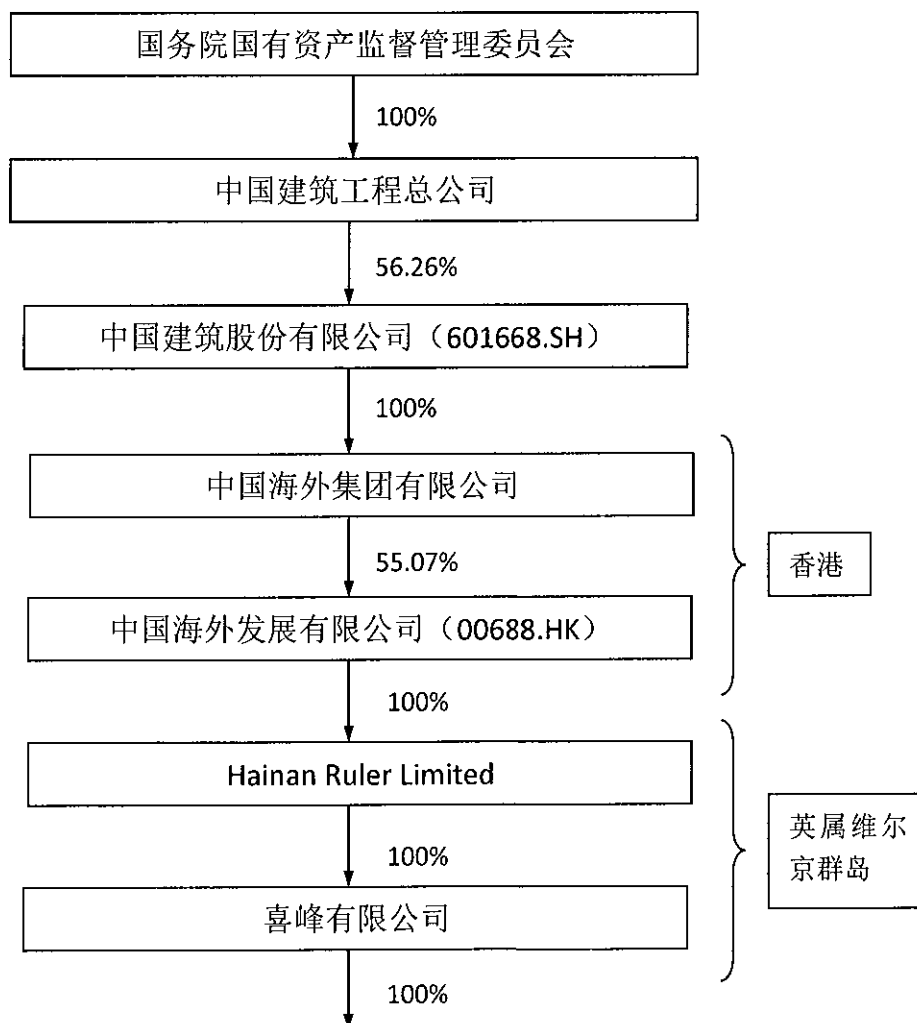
国务院国有资产监督管理委员会

100%

中国建筑工程总公司

56.26%

中国建筑股份有限公司（601668.SH）

100%

中国海外集团有限公司

55.07%

中国海外发展有限公司（00688.HK）

香港

100%

Hainan Ruler Limited

100%

喜峰有限公司

英属维尔京群岛

100%